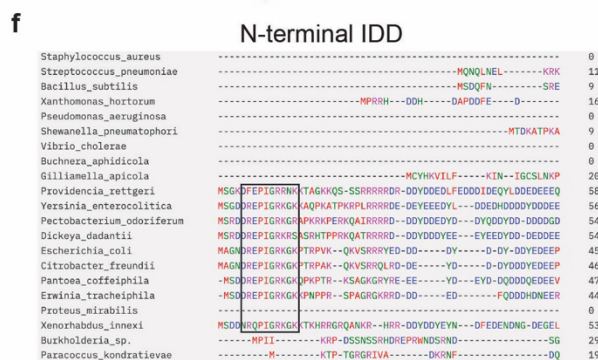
f

N-terminal IDD

| | | |
|---|---|---|
| Staphylococcus_aureus | ------------------------------------------------------------ | 0 |
| Streptococcus_pneumoniae | ----------------------------------------MQNQLNEL--------KRK | 11 |
| Bacillus_subtilis | ----------------------------------------MSDQFN---------SRE | 9 |
| Xanthomonas_hortorum | ------------------------MPRRH----DDH-----DAPDDFE----D------- | 16 |
| Pseudomonas_aeruginosa | ------------------------------------------------------------ | 0 |
| Shewanella_pneumatophori | ---------------------------------------------------MTDKATPKA | 9 |
| Vibrio_cholerae | ------------------------------------------------------------ | 0 |
| Buchnera_aphidicola | ------------------------------------------------------------ | 0 |
| Gilliamella_apicola | ------------------------------MCYHKVILF-----KIN--IGCSLNKP | 20 |
| Providencia_rettgeri | MSGKDFEPIGRRNKKTAGKKQS-SSRRRRRDR-DDYDDEDLFEDDDIDEQYLDDEDEEEQ | 58 |
| Yersinia_enterocolitica | MSGDDREPIGRKGKKAQPKATPKRPLRRRRDE-DEYEEEDYL---DDEDHDDDDYDDDEE | 56 |
| Pectobacterium_odoriferum | MSRDDREPIGRKGRAPKRKPERKQAIRRRRD--DYDDDEYDD---DYQDDYDD-DDDDGD | 54 |
| Dickeya_dadantii | MSRDDREPIGRKRSASRHTPPRKQATRRRRD--DYDDDYEE---EYEEDYDD-DEDDEE | 54 |
| Escherichia_coli | MAGNDREPIGRKGKPTRPVK--QKVSRRRYED-DD-----DY-----D-DY-DDYEDEEP | 45 |
| Citrobacter_freundii | MAGNDREPIGRKGKPTRPAK--QKVSRRQLRD-DE-----YD-----D-DYDDDYEDEEP | 50 |
| Pantoea_coffeiphila | -MSDDREPIGRKGKPQKPTR--KSAGKGRYRE-EE-----YD-----EYD-DQDDDQEDEEV | 47 |
| Erwinia_tracheiphila | -MSDDREPIGRKGKPKNPPR--SPAGRGKRRD-DD-----ED-------FQDDDHDNEER | 44 |
| Proteus_mirabilis | ------------------------------------------------------------ | 0 |
| Xenorhabdus_innexi | MSDDNRQPIGRKGKPTKTKHRRGRQANKR--HRR-DDYDDYEYN---DFEDENDNG-DEGEL | 53 |
| Burkholderia_sp. | -------MPII----------KRP-DSSNSSRHDREPRWNDSRND-------------SG | 29 |
| Paracoccus_kondratievae | -----------M---------KTP-TGRGRIVA-------DKRNF-----------DQ | 19 |